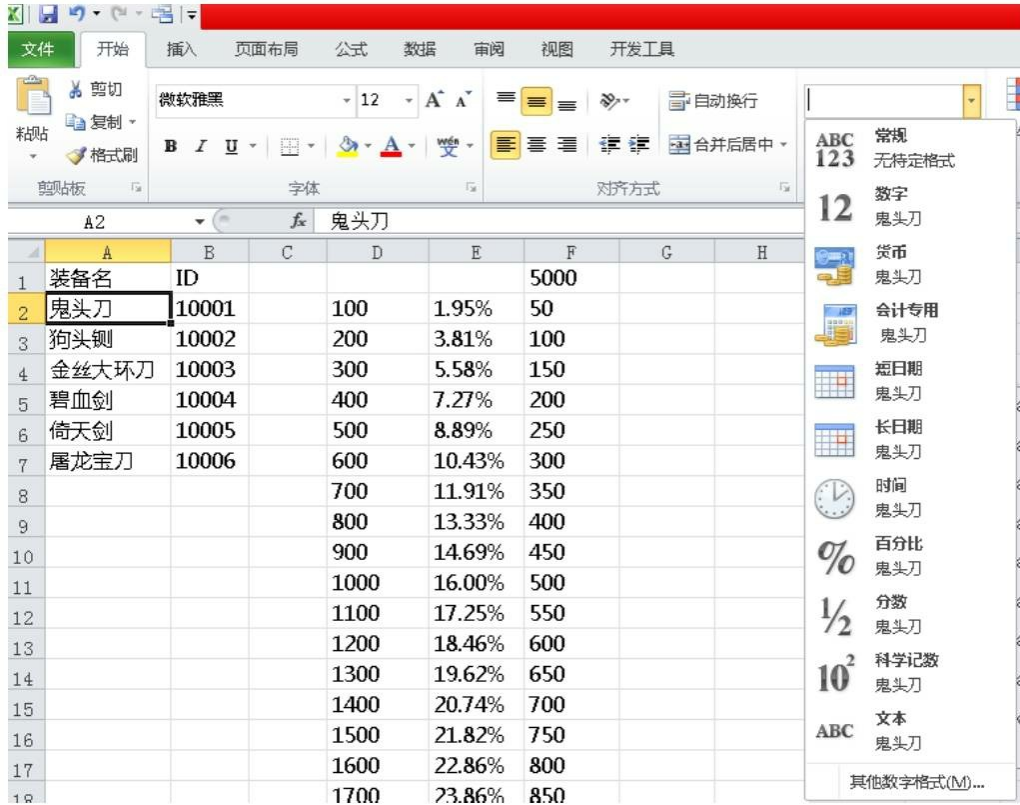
文件 开始 插入 页面布局 公式 数据 审阅 视图 开发工具

剪切
复制
粘贴
格式刷
剪贴板

微软雅黑 12 A A
B I U
字体

自动换行
合并后居中
对齐方式

A2 $f_x$ 鬼头刀

|  | A | B | C | D | E | F | G | H |
|---|---|---|---|---|---|---|---|---|
| 1 | 装备名 | ID |  |  |  | 5000 |  |  |
| 2 | 鬼头刀 | 10001 |  | 100 | 1.95% | 50 |  |  |
| 3 | 狗头铡 | 10002 |  | 200 | 3.81% | 100 |  |  |
| 4 | 金丝大环刀 | 10003 |  | 300 | 5.58% | 150 |  |  |
| 5 | 碧血剑 | 10004 |  | 400 | 7.27% | 200 |  |  |
| 6 | 倚天剑 | 10005 |  | 500 | 8.89% | 250 |  |  |
| 7 | 屠龙宝刀 | 10006 |  | 600 | 10.43% | 300 |  |  |
| 8 |  |  |  | 700 | 11.91% | 350 |  |  |
| 9 |  |  |  | 800 | 13.33% | 400 |  |  |
| 10 |  |  |  | 900 | 14.69% | 450 |  |  |
| 11 |  |  |  | 1000 | 16.00% | 500 |  |  |
| 12 |  |  |  | 1100 | 17.25% | 550 |  |  |
| 13 |  |  |  | 1200 | 18.46% | 600 |  |  |
| 14 |  |  |  | 1300 | 19.62% | 650 |  |  |
| 15 |  |  |  | 1400 | 20.74% | 700 |  |  |
| 16 |  |  |  | 1500 | 21.82% | 750 |  |  |
| 17 |  |  |  | 1600 | 22.86% | 800 |  |  |
| 18 |  |  |  | 1700 | 23.86% | 850 |  |  |

ABC 123 常规
无特定格式
12 数字
鬼头刀
货币
鬼头刀
会计专用
鬼头刀
短日期
鬼头刀
长日期
鬼头刀
时间
鬼头刀
% 百分比
鬼头刀
½ 分数
鬼头刀
$10^2$ 科学记数
鬼头刀
ABC 文本
鬼头刀
其他数字格式(M)...